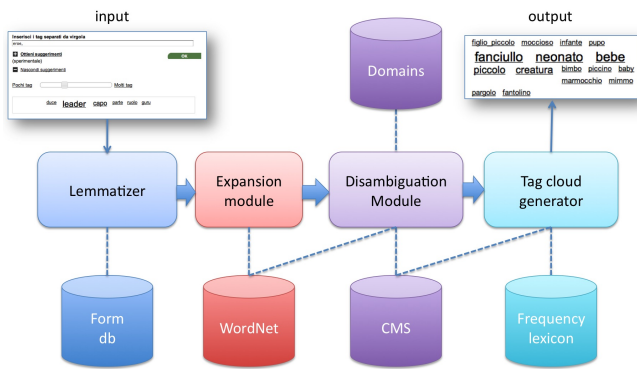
input

Inserisci i tag separati da virgola

Ottieni suggerimenti (sperimentale)

OK

Nascondi suggerimenti

Pochi tag

Molti tag

duce leader capo parte nodo guru

output

figlio_piccolo moccioso infante pupo

fanciullo neonato bebe

piccolo creatura bimbo piccino baby

marmocchio mimmo

pargolo fantolino

Domains

Lemmatizer

Expansion module

Disambiguation Module

Tag cloud generator

Form db

WordNet

CMS

Frequency lexicon